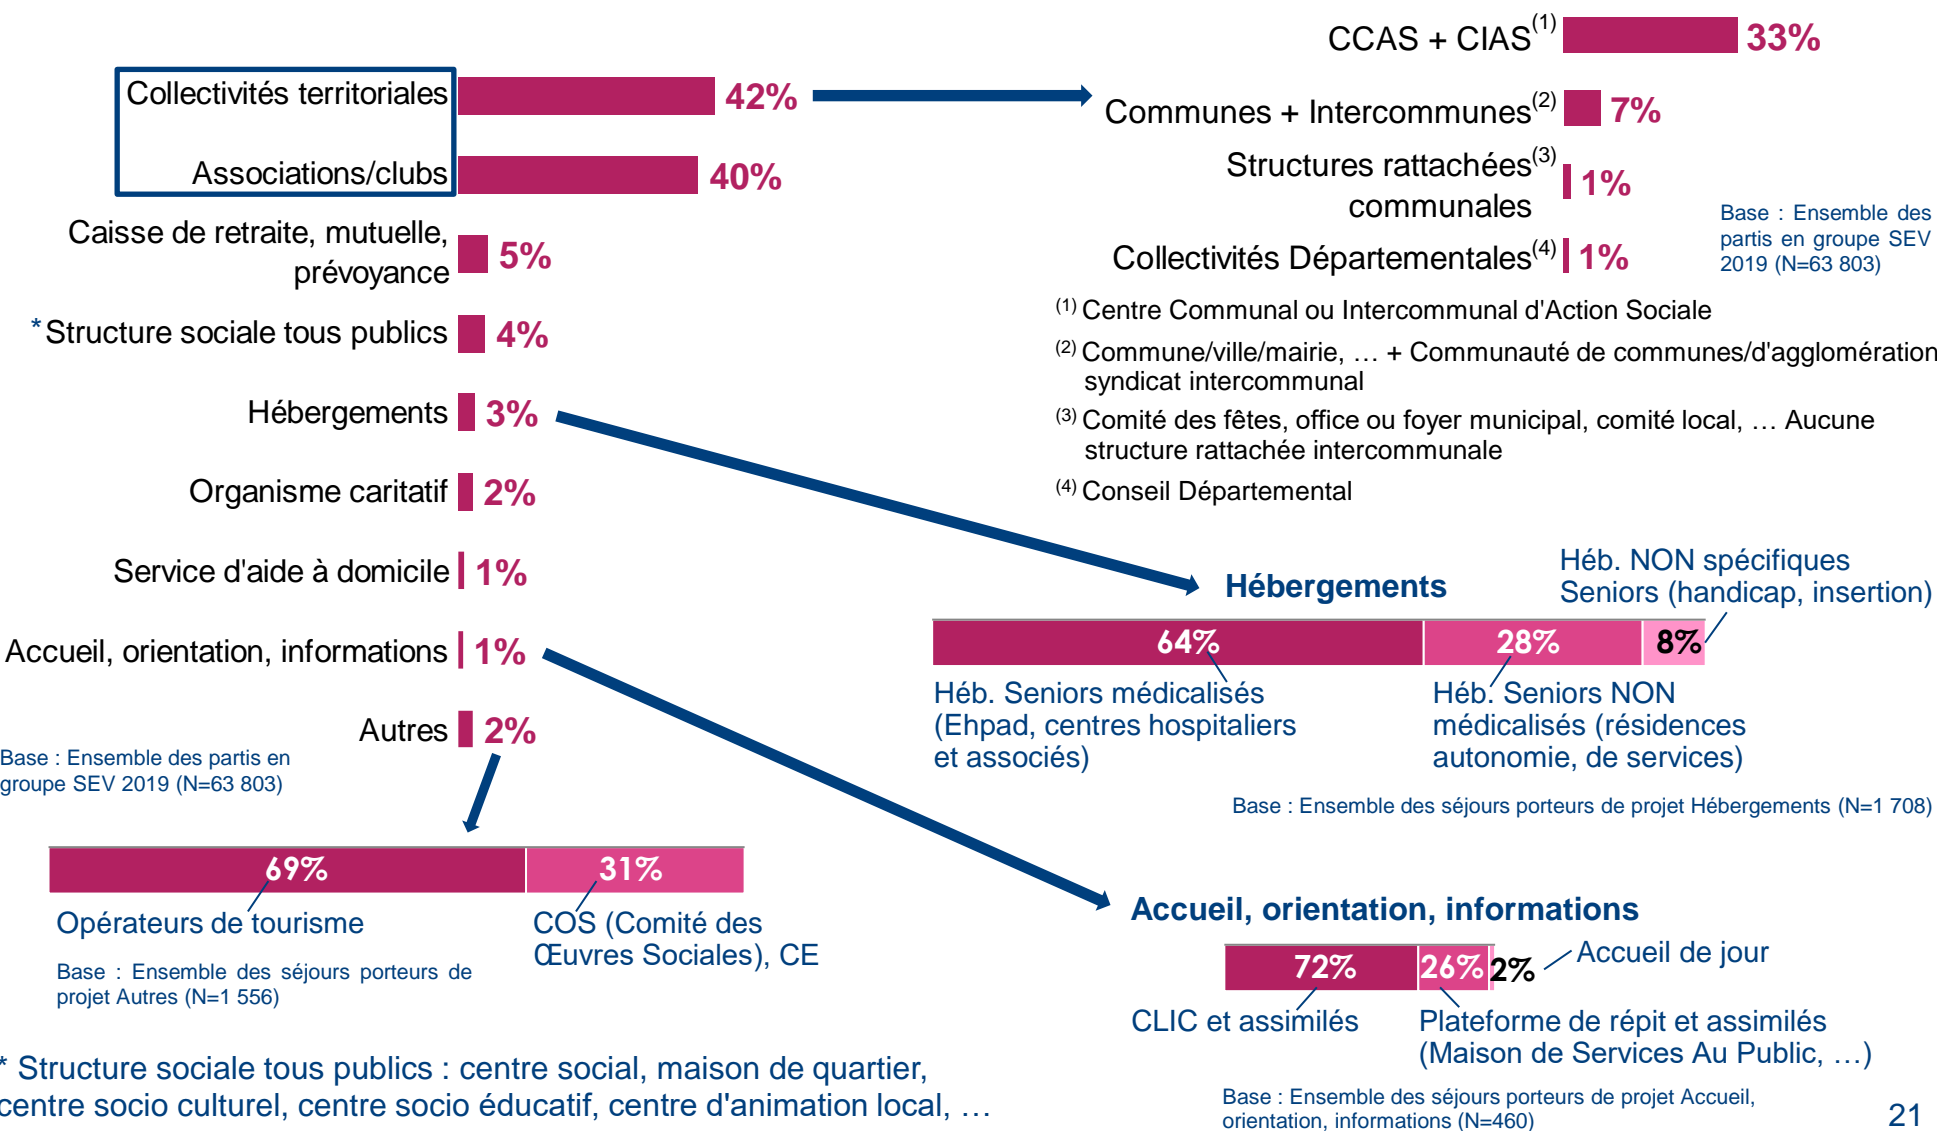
Collectivités territoriales 42%

Associations/clubs 40%

Caisse de retraite, mutuelle, prévoyance 5%

*Structure sociale tous publics 4%

Hébergements 3%

Organisme caritatif 2%

Service d'aide à domicile 1%

Accueil, orientation, informations 1%

Autres 2%

Base : Ensemble des partis en groupe SEV 2019 (N=63 803)

CCAS + CIAS$^{(1)}$ 33%

Communes + Intercommunes$^{(2)}$ 7%

Structures rattachées$^{(3)}$ communales 1%

Collectivités Départementales$^{(4)}$ 1%

Base : Ensemble des partis en groupe SEV 2019 (N=63 803)

$^{(1)}$ Centre Communal ou Intercommunal d'Action Sociale

$^{(2)}$ Commune/ville/mairie, … + Communauté de communes/d'agglomération syndicat intercommunal

$^{(3)}$ Comité des fêtes, office ou foyer municipal, comité local, … Aucune structure rattachée intercommunale

$^{(4)}$ Conseil Départemental

Hébergements

Héb. NON spécifiques Seniors (handicap, insertion)

64% 28% 8%

Héb. Seniors médicalisés (Ehpad, centres hospitaliers et associés)

Héb. Seniors NON médicalisés (résidences autonomie, de services)

Base : Ensemble des séjours porteurs de projet Hébergements (N=1 708)

69% 31%

Opérateurs de tourisme

COS (Comité des Œuvres Sociales), CE

Base : Ensemble des séjours porteurs de projet Autres (N=1 556)

Accueil, orientation, informations

72% 26% 2%

Accueil de jour

CLIC et assimilés

Plateforme de répit et assimilés (Maison de Services Au Public, …)

Base : Ensemble des séjours porteurs de projet Accueil, orientation, informations (N=460)

* Structure sociale tous publics : centre social, maison de quartier, centre socio culturel, centre socio éducatif, centre d'animation local, …

21